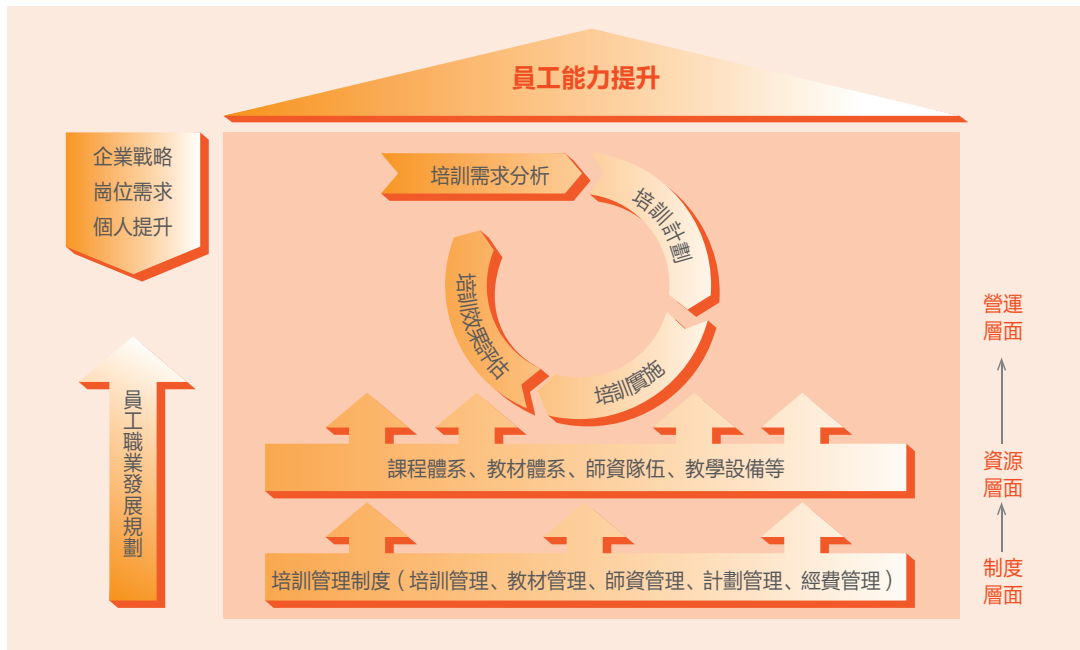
員工能力提升

企業戰略
崗位需求
個人提升

員工職業發展規劃

培訓需求分析

培訓計劃

培訓實施

培訓效果評估

課程體系、教材體系、師資隊伍、教學設備等

培訓管理制度（培訓管理、教材管理、師資管理、計劃管理、經費管理）

營運層面

資源層面

制度層面